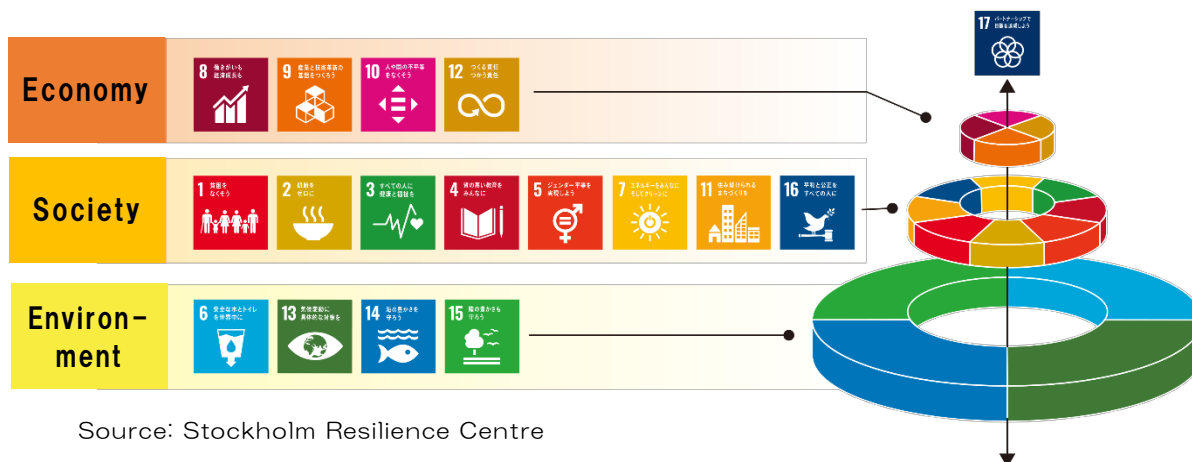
Economy

8 働きがいも 経済成長も

9 産業と技術革新の 基盤をつくろう

10 人や国の不平等 をなくそう

12 つくる責任 つかう責任

Society

1 貧困を なくそう

2 飢餓を ゼロに

3 すべての人に 健康と福祉を

4 質の高い教育を みんなに

5 ジェンダー平等を 実現しよう

7 エネルギーをみんなに そしてクリーンに

11 住み続けられる まちづくりを

16 平和と公正を すべての人に

Environ-
ment

6 安全な水とトイレ を世界中に

13 気候変動に 具体的な対策を

14 海の豊かさを 守ろう

15 陸の豊かさも 守ろう

17 パートナーシップで 目標を達成しよう

Source: Stockholm Resilience Centre